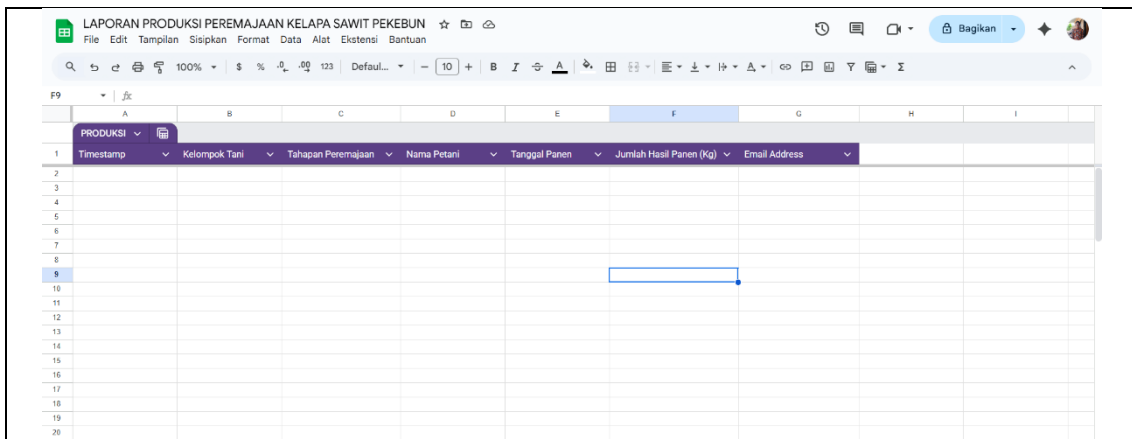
LAPORAN PRODUKSI PEREMAJAAN KELAPA SAWIT PEKEBUN
File Edit Tampilan Sisipkan Format Data Alat Ekstensi Bantuan

Bagikan

100% $ % .0 .00 123 Defaul... 10 B I A Σ

F9 fx

| | A | B | C | D | E | F | G | H | I |
|---|---|---|---|---|---|---|---|---|---|
| | PRODUKSI | | | | | | | | |
| 1 | Timestamp | Kelompok Tani | Tahapan Peremajaan | Nama Petani | Tanggal Panen | Jumlah Hasil Panen (Kg) | Email Address | | |
| 2 | | | | | | | | | |
| 3 | | | | | | | | | |
| 4 | | | | | | | | | |
| 5 | | | | | | | | | |
| 6 | | | | | | | | | |
| 7 | | | | | | | | | |
| 8 | | | | | | | | | |
| 9 | | | | | | | | | |
| 10 | | | | | | | | | |
| 11 | | | | | | | | | |
| 12 | | | | | | | | | |
| 13 | | | | | | | | | |
| 14 | | | | | | | | | |
| 15 | | | | | | | | | |
| 16 | | | | | | | | | |
| 17 | | | | | | | | | |
| 18 | | | | | | | | | |
| 19 | | | | | | | | | |
| 20 | | | | | | | | | |